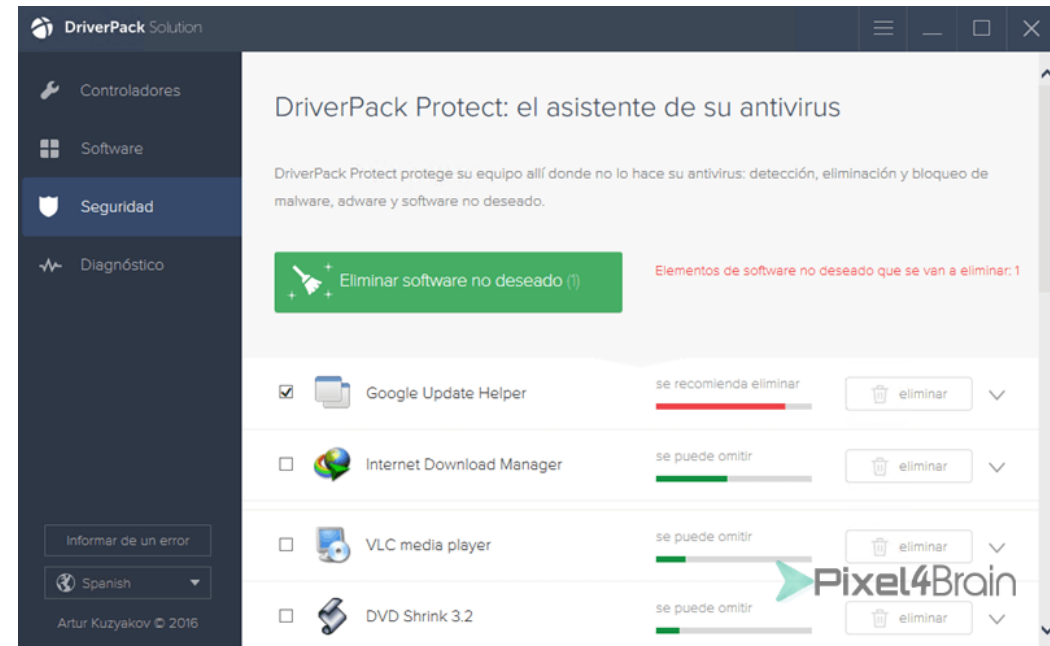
DriverPack Solution

Controladores

Software

Seguridad

Diagnóstico

Informar de un error

Spanish

Artur Kuzyakov © 2016

DriverPack Protect: el asistente de su antivirus

DriverPack Protect protege su equipo allí donde no lo hace su antivirus: detección, eliminación y bloqueo de malware, adware y software no deseado.

Eliminar software no deseado (1)

Elementos de software no deseado que se van a eliminar: 1

Google Update Helper | se recomienda eliminar | eliminar

Internet Download Manager | se puede omitir | eliminar

VLC media player | se puede omitir | eliminar

DVD Shrink 3.2 | se puede omitir | eliminar

Pixel4Brain